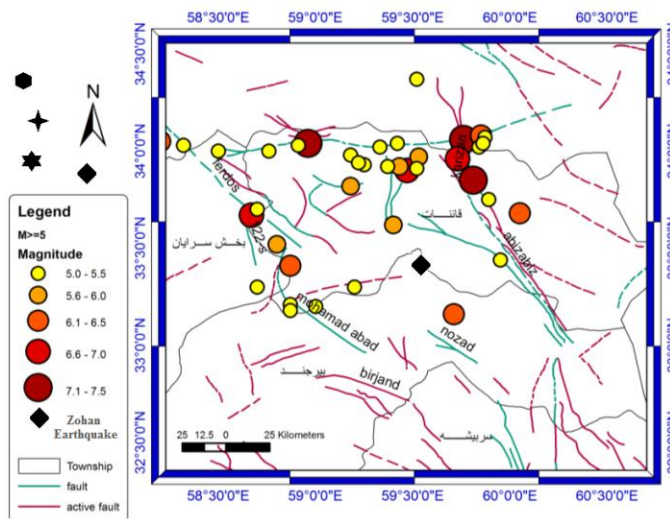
58°30'0"E 59°0'0"E 59°30'0"E 60°0'0"E 60°30'0"E

34°30'0"N
34°0'0"N
33°30'0"N
33°0'0"N
32°30'0"N

N

Legend
M>=5
Magnitude
5.0 - 5.5
5.6 - 6.0
6.1 - 6.5
6.6 - 7.0
7.1 - 7.5
Zohan Earthquake
Township
fault
active fault

ferdos
22s
بخش سرایان
قائنات
abizabiz
mohamad abad
nozad
بیرجند
birjand
سربیشه

25 12.5 0 25 Kilometers

58°30'0"E 59°0'0"E 59°30'0"E 60°0'0"E 60°30'0"E